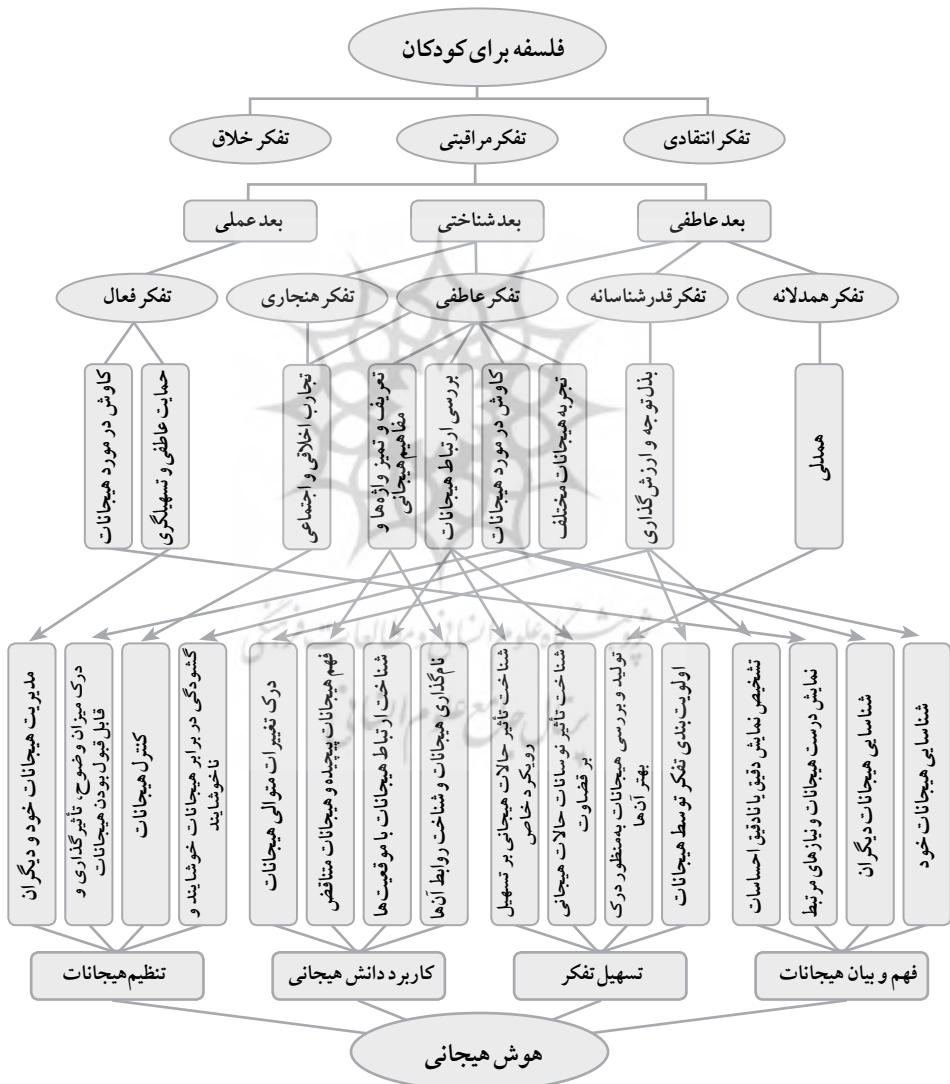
فلسفه برای کودکان

تفکر انتقادی
تفکر مراقبتی
تفکر خلاق

بعد عاطفی
بعد شناختی
بعد عملی

تفکر همدلانه
تفکر قدرشناسانه
تفکر عاطفی
تفکر هنجاری
تفکر فعال

همدلی
بذل توجه و ارزش‌گذاری
تجربه هیجانات مختلف
کاوش در مورد هیجانات
بررسی ارتباط هیجانات
تعریف و تمیز واژه‌ها و مفاهیم هیجانی
تجارب اخلاقی و اجتماعی
حمایت عاطفی و تسهیلگری
کاوش در مورد هیجانات

شناسایی هیجانات خود
شناسایی هیجانات دیگران
نمایش درست هیجانات و نیازهای مرتبط
تشخیص نمایش دقیق یا نادقیق احساسات
اولویت‌بندی تفکر توسط هیجانات
تولید و بررسی هیجانات به‌منظور درک بهتر آنها
شناخت تأثیر نوسانات حالات هیجانی بر قضاوت
شناخت تأثیر حالات هیجانی بر تسهیل رویکرد خاص
نام‌گذاری هیجانات و شناخت روابط آنها
شناخت ارتباط هیجانات با موقعیت‌ها
فهم هیجانات پیچیده و هیجانات متناقض
درک تغییرات متوالی هیجانات
گشودگی در برابر هیجانات خوشایند و ناخوشایند
کنترل هیجانات
درک میزان وضوح، تأثیرگذاری و قابل قبول بودن هیجانات
مدیریت هیجانات خود و دیگران

فهم و بیان هیجانات
تسهیل تفکر
کاربرد دانش هیجانی
تنظیم هیجانات

هوش هیجانی